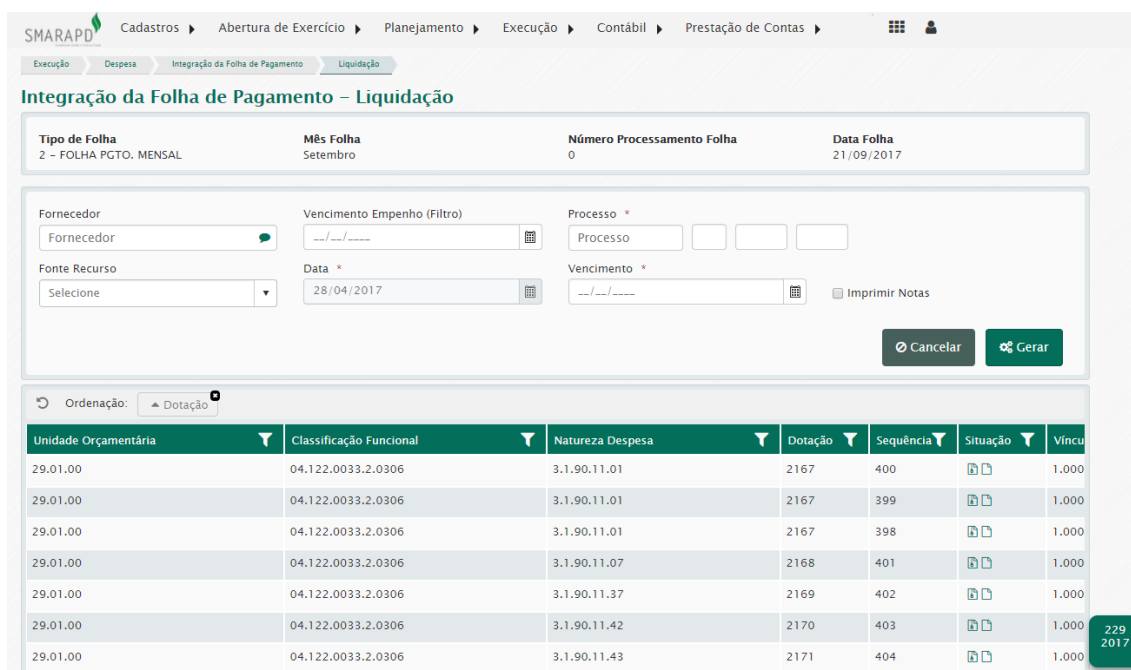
SMARAPD Cadastros ▸ Abertura de Exercício ▸ Planejamento ▸ Execução ▸ Contábil ▸ Prestação de Contas ▸

Execução | Despesa | Integração da Folha de Pagamento | Liquidação

Integração da Folha de Pagamento - Liquidação

Tipo de Folha
2 - FOLHA PGTO. MENSAL

Mês Folha
Setembro

Número Processamento Folha
0

Data Folha
21/09/2017

Fornecedor
Fornecedor

Vencimento Empenho (Filtro)
__/__/____

Processo *
Processo

Fonte Recurso
Selecione

Data *
28/04/2017

Vencimento *
__/__/____

Imprimir Notas

Cancelar
Gerar

Ordenação: ▲ Dotação

| Unidade Orçamentária | Classificação Funcional | Natureza Despesa | Dotação | Sequência | Situação | Víncu |
|---|---|---|---|---|---|---|
| 29.01.00 | 04.122.0033.2.0306 | 3.1.90.11.01 | 2167 | 400 | | 1.000 |
| 29.01.00 | 04.122.0033.2.0306 | 3.1.90.11.01 | 2167 | 399 | | 1.000 |
| 29.01.00 | 04.122.0033.2.0306 | 3.1.90.11.01 | 2167 | 398 | | 1.000 |
| 29.01.00 | 04.122.0033.2.0306 | 3.1.90.11.07 | 2168 | 401 | | 1.000 |
| 29.01.00 | 04.122.0033.2.0306 | 3.1.90.11.37 | 2169 | 402 | | 1.000 |
| 29.01.00 | 04.122.0033.2.0306 | 3.1.90.11.42 | 2170 | 403 | | 1.000 |
| 29.01.00 | 04.122.0033.2.0306 | 3.1.90.11.43 | 2171 | 404 | | 1.000 |

229
2017